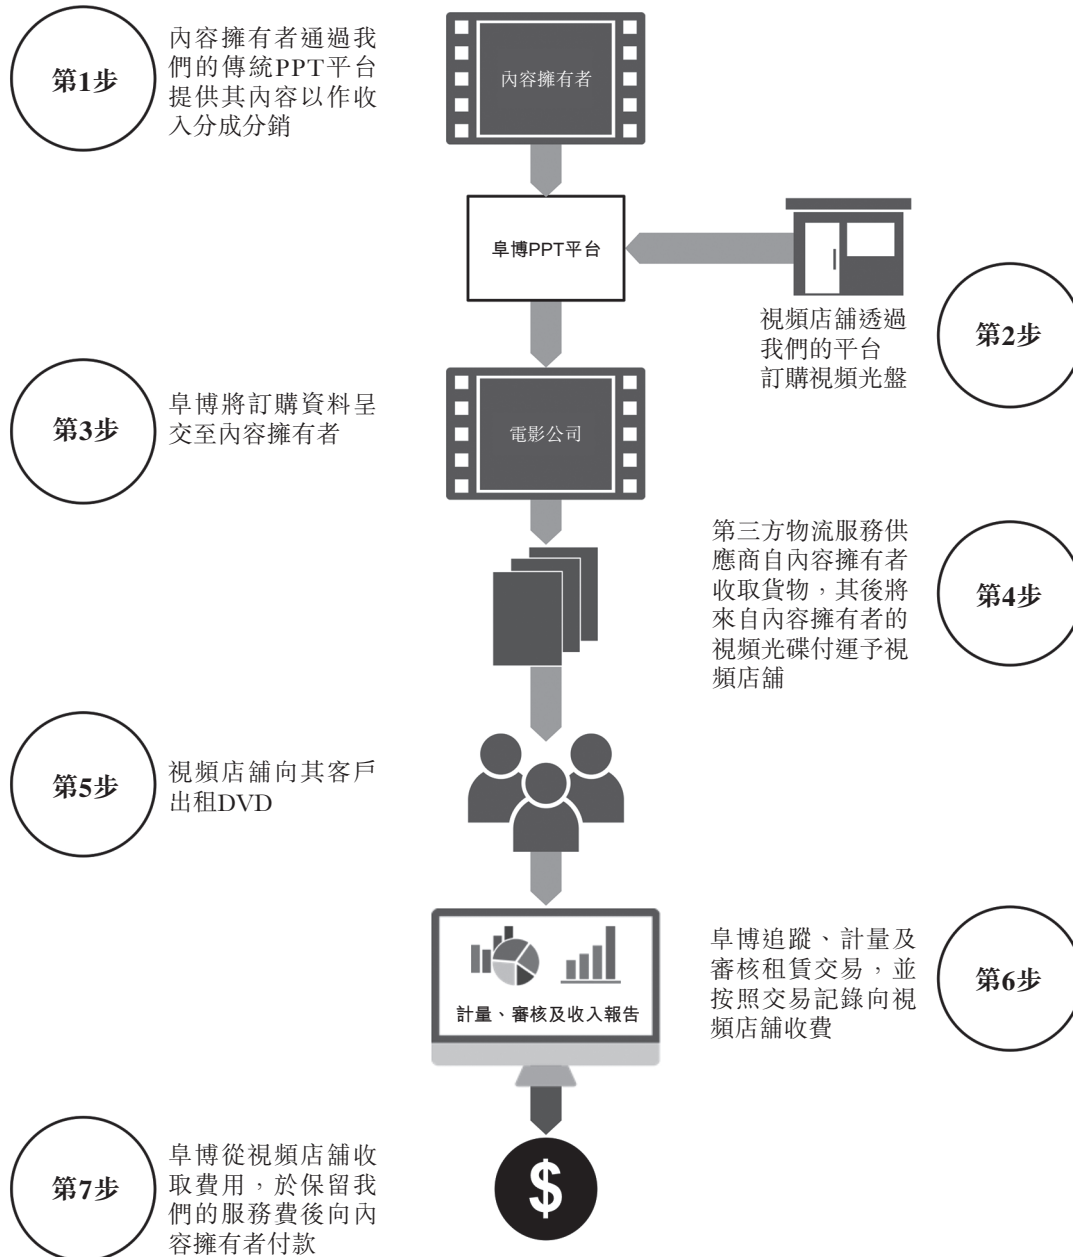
第1步

內容擁有者通過我們的傳統PPT平台提供其內容以作收入分成分銷

內容擁有者

阜博PPT平台

視頻店舖透過我們的平台訂購視頻光盤

第2步

第3步

阜博將訂購資料呈交至內容擁有者

電影公司

第三方物流服務供應商自內容擁有者收取貨物，其後將來自內容擁有者的視頻光碟付運予視頻店舖

第4步

第5步

視頻店舖向其客戶出租DVD

計量、審核及收入報告

阜博追蹤、計量及審核租賃交易，並按照交易記錄向視頻店舖收費

第6步

第7步

阜博從視頻店舖收取費用，於保留我們的服務費後向內容擁有者付款

$